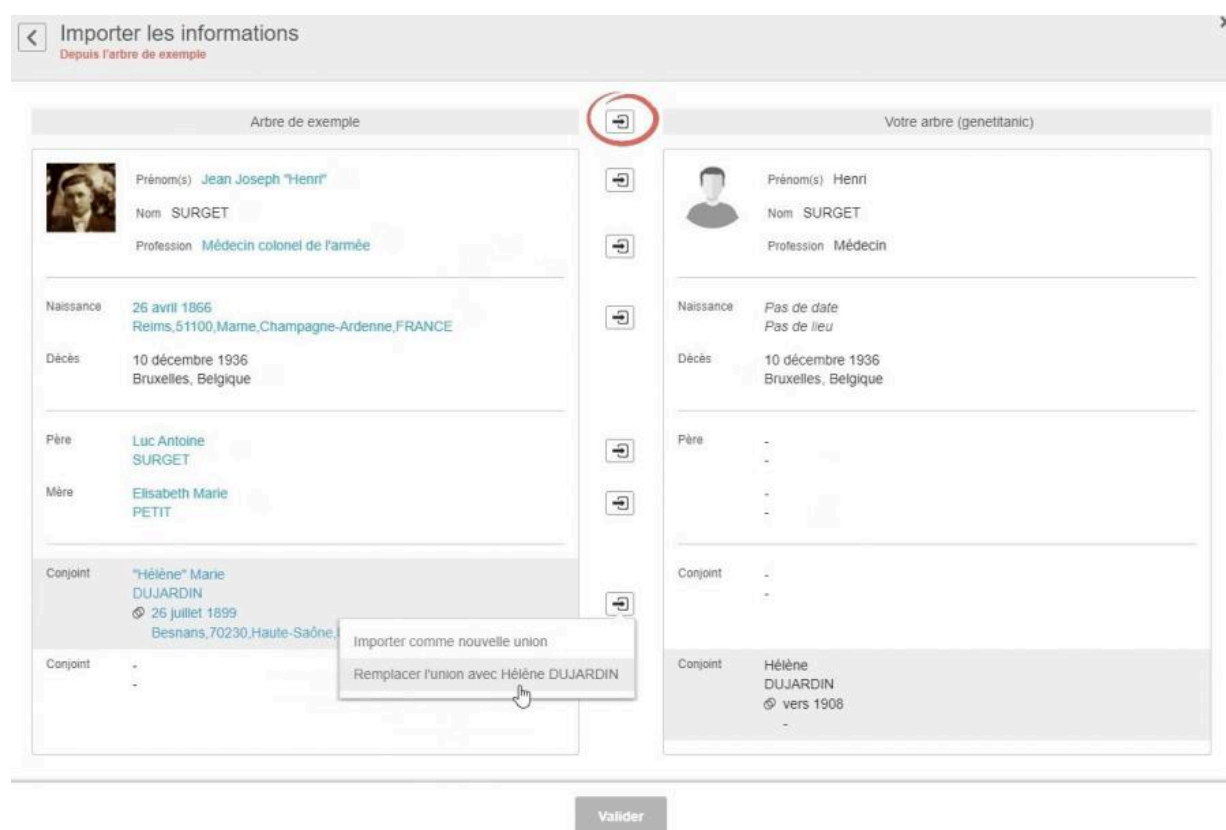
Importer les informations
Depuis l'arbre de exemple

Arbre de exemple

Prénom(s) Jean Joseph "Henri"
Nom SURGET
Profession Médecin colonel de l'armée

Naissance 26 avril 1866
Reims,51100,Marne,Champagne-Ardenne,FRANCE
Décès 10 décembre 1936
Bruxelles, Belgique

Père Luc Antoine
SURGET
Mère Elisabeth Marie
PETIT

Conjoint "Hélène" Marie
DUJARDIN
26 juillet 1899
Besnans,70230,Haute-Saône,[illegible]

Conjoint -
-

Importer comme nouvelle union
Remplacer l'union avec Hélène DUJARDIN

Votre arbre (genetitanic)

Prénom(s) Henri
Nom SURGET
Profession Médecin

Naissance Pas de date
Pas de lieu
Décès 10 décembre 1936
Bruxelles, Belgique

Père -
-
-
-

Conjoint -
-

Conjoint Hélène
DUJARDIN
vers 1908
-

Valider